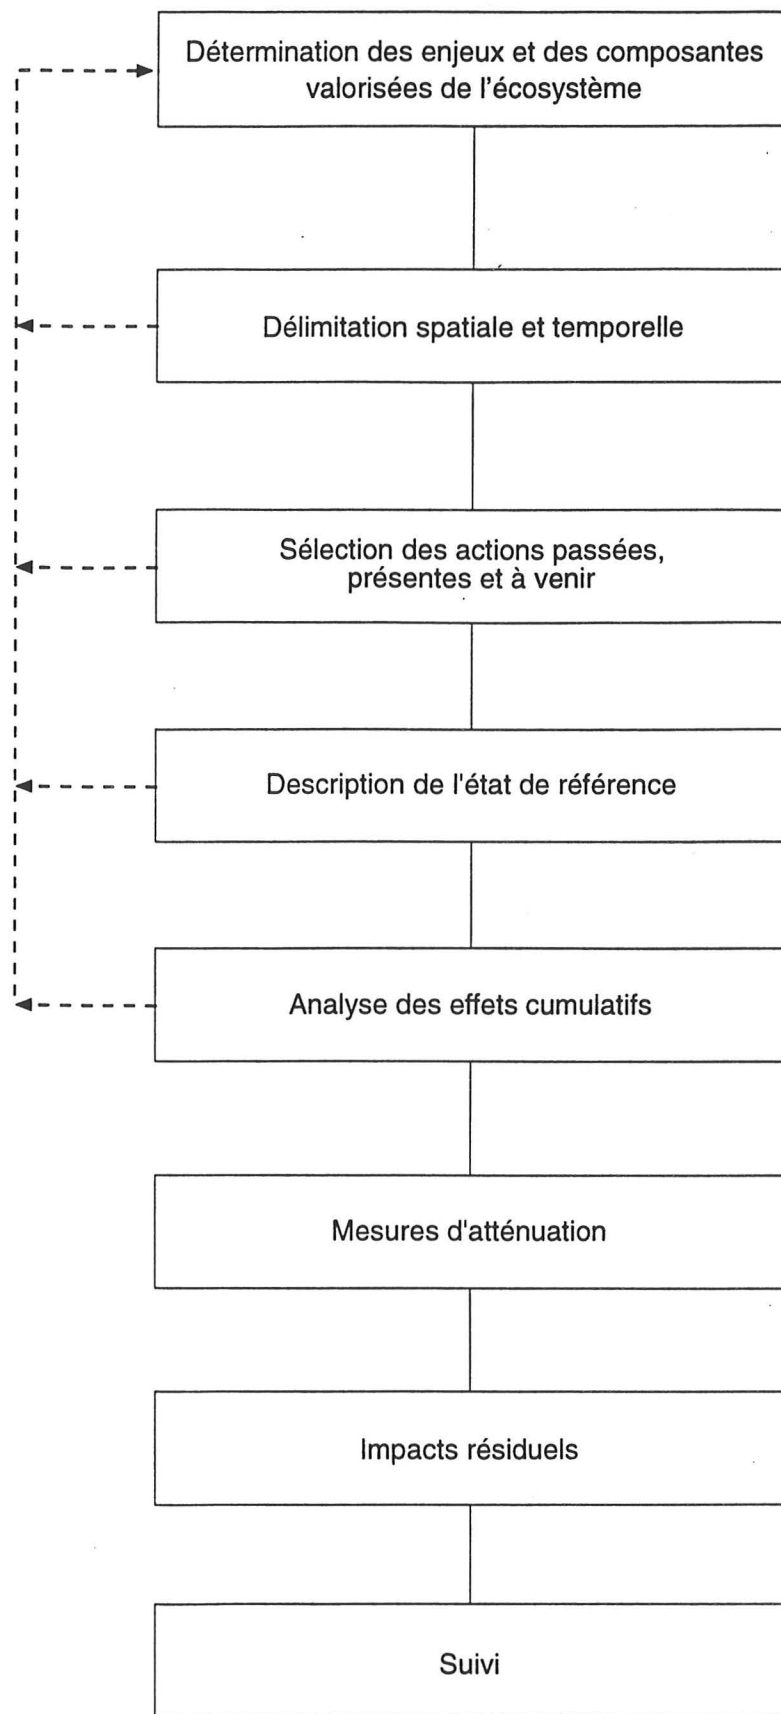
Détermination des enjeux et des composantes valorisées de l'écosystème

Délimitation spatiale et temporelle

Sélection des actions passées, présentes et à venir

Description de l'état de référence

Analyse des effets cumulatifs

Mesures d'atténuation

Impacts résiduels

Suivi